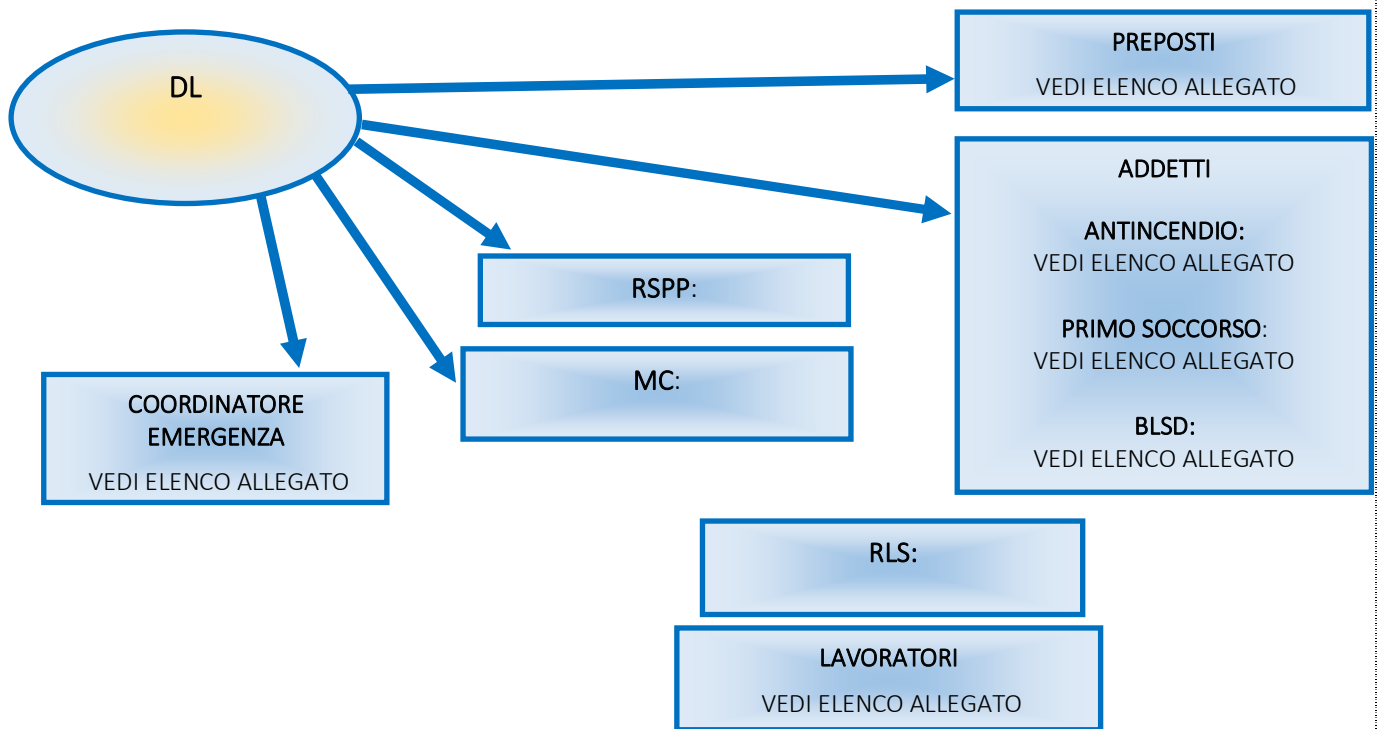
DL

PREPOSTI
VEDI ELENCO ALLEGATO

ADDETTI

ANTINCENDIO:
VEDI ELENCO ALLEGATO

PRIMO SOCCORSO:
VEDI ELENCO ALLEGATO

BLSD:
VEDI ELENCO ALLEGATO

RSPP:

MC:

COORDINATORE EMERGENZA
VEDI ELENCO ALLEGATO

RLS:

LAVORATORI
VEDI ELENCO ALLEGATO